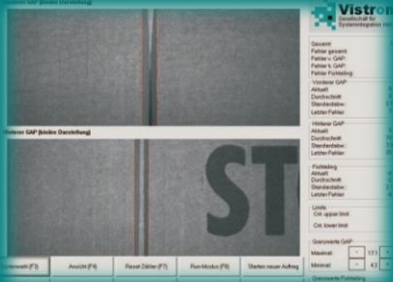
Vorderer GAP (binäre Darstellung)

Vistron
Gesellschaft für Systemintegration mbH

Gesamt
Fehler gesamt
Fehler v. GAP
Fehler h. GAP
Fehler Fortsetzung

Vorderer GAP
Aktuell
Durchschnitt
Standardabw.
Letzter Fehler

Hinterer GAP (binäre Darstellung)

ST

Hinterer GAP
Aktuell
Durchschnitt
Standardabw.
Letzter Fehler

Fortsetzung
Aktuell
Durchschnitt
Standardabw.
Letzter Fehler

Limits
Crit. upper limit
Crit. lower limit

Grenzwerte GAP
Maximal
Minimal

Grenzwerte Fortsetzung

Kameraeinst. (F3)
Ansicht (F4)
Reset Zähler (F7)
Run-Modus (F8)
Starten neuer Auftrag